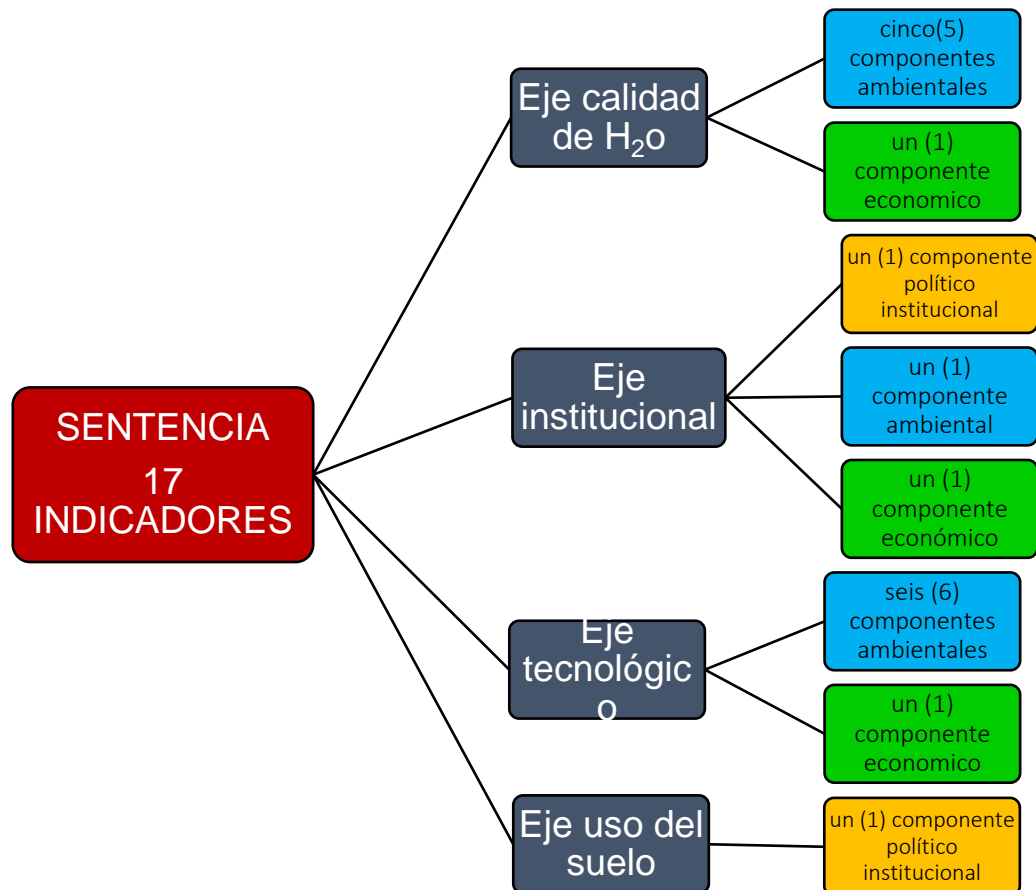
SENTENCIA
17 INDICADORES

Eje calidad de $H_2o$

cinco(5) componentes ambientales

un (1) componente economico

Eje institucional

un (1) componente político institucional

un (1) componente ambiental

un (1) componente económico

Eje tecnológic o

seis (6) componentes ambientales

un (1) componente economico

Eje uso del suelo

un (1) componente político institucional